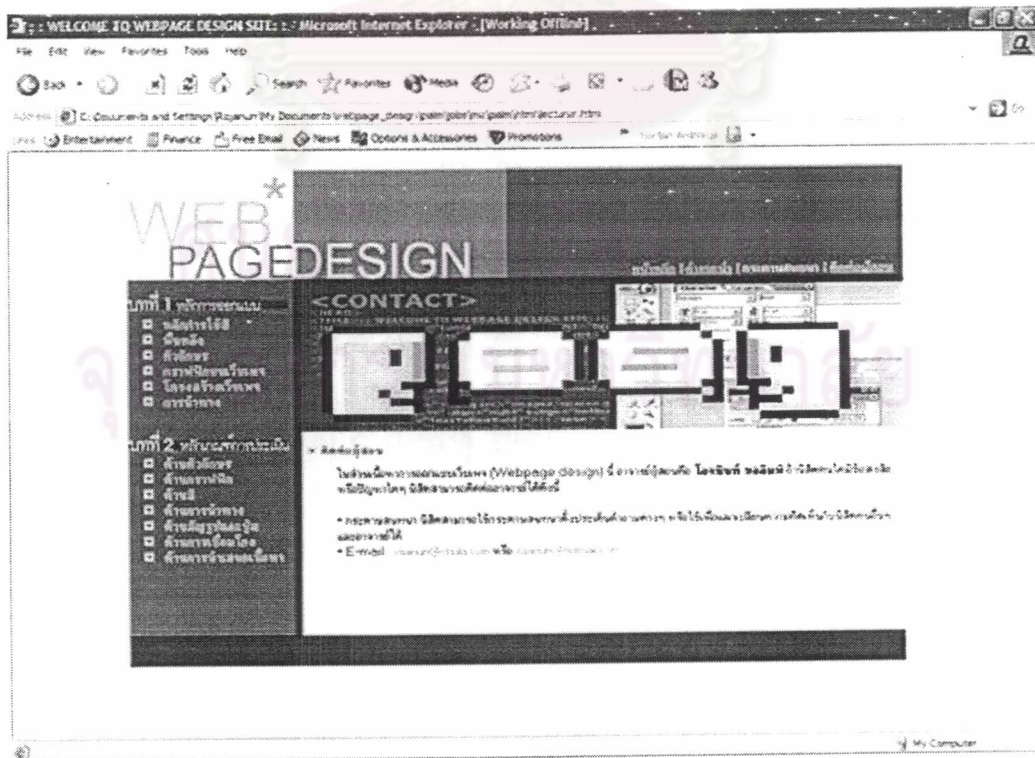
: : WELCOME TO WEBPAGE DESIGN SITE : : - Microsoft Internet Explorer - [Working Offline]

File Edit View Favorites Tools Help

Back Search Favorites Media

Address C:\Documents and Settings\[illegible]\My Documents\webpage_design\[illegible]\contact.htm

Links Entertainment Finance Free Email News Options & Accessories Promotions

WEB
PAGEDESIGN

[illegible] | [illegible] | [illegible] | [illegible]

บทที่ 1 หลักการออกแบบ
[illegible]
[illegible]
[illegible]
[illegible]
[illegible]
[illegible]

บทที่ 2 หลักเกณฑ์การประเมิน
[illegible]
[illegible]
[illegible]
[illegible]
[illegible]
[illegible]
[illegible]

<CONTACT>

WELCOME TO WEBPAGE DESIGN SITE

ติดต่อผู้จัดทำ

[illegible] (Webpage design) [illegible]

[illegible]

E-mail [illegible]

My Computer